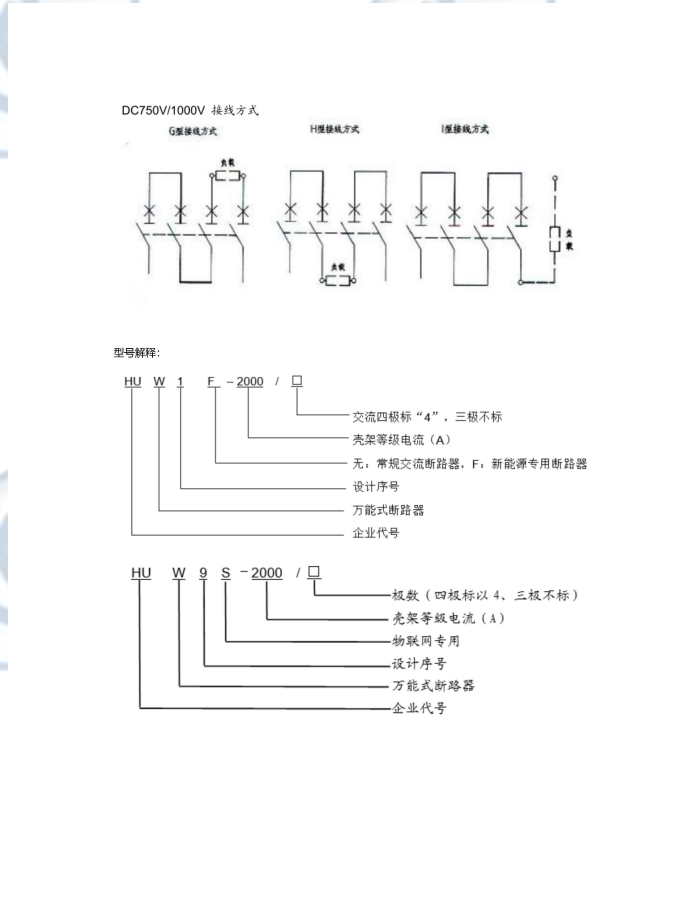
DC750V/1000V 接线方式

G型接线方式

负载

H型接线方式

负载

I型接线方式

负载

型号解释:

HU W 1 F –2000 / □

交流四极标“4”，三极不标

壳架等级电流（A）

无：常规交流断路器，F：新能源专用断路器

设计序号

万能式断路器

企业代号

HU W 9 S –2000 / □

极数（四极标以 4、三极不标）

壳架等级电流（A）

物联网专用

设计序号

万能式断路器

企业代号